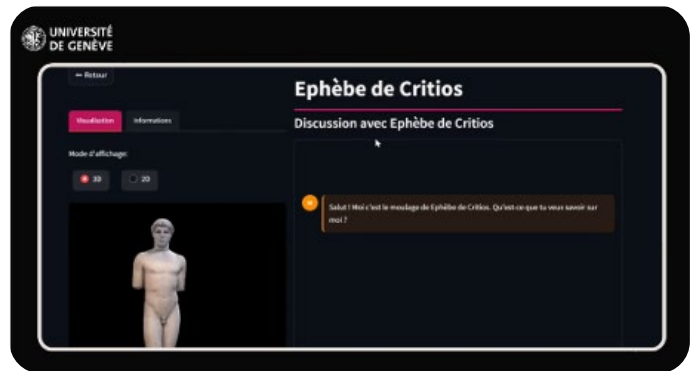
UNIVERSITÉ DE GENÈVE

← Retour

Visualisation Informations

Mode d'affichage:

3D 2D

Ephèbe de Critios

Discussion avec Ephèbe de Critios

Salut ! Moi c'est le moulage de Ephèbe de Critios. Qu'est-ce que tu veux savoir sur moi ?